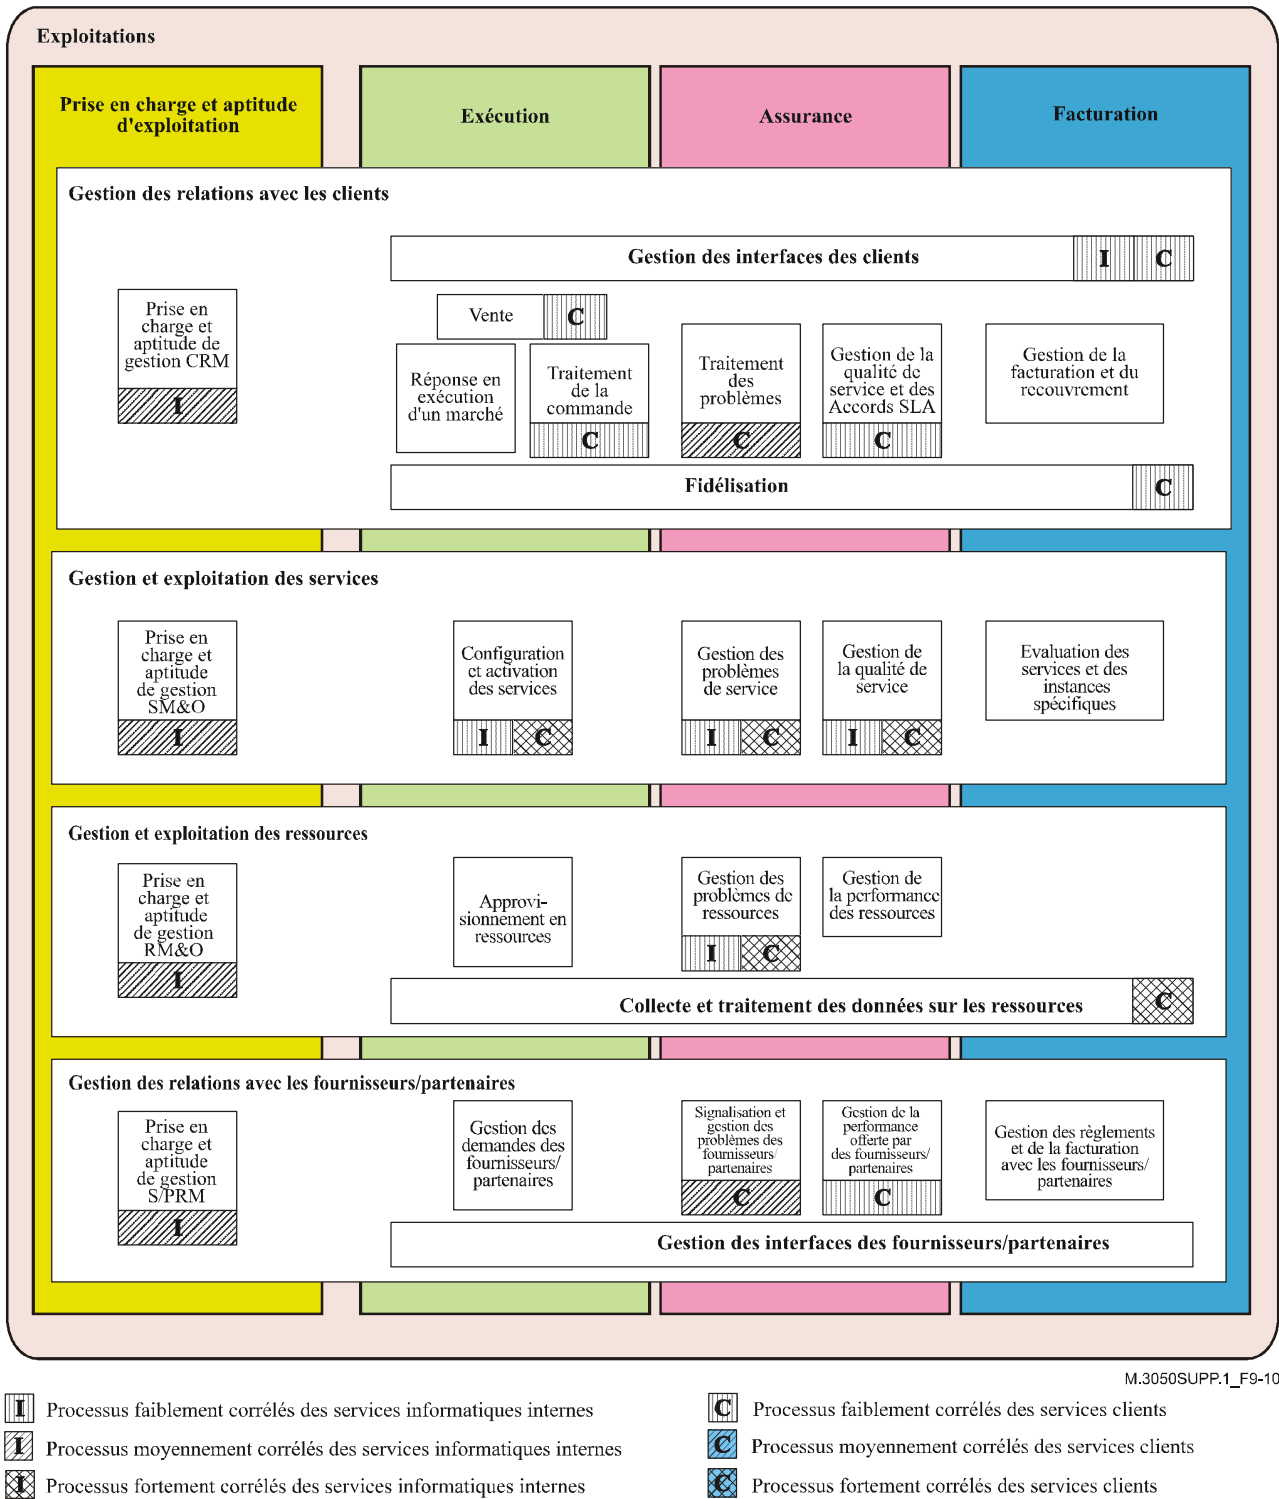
Exploitations

Prise en charge et aptitude d'exploitation

Exécution

Assurance

Facturation

Gestion des relations avec les clients

Gestion des interfaces des clients I C

Prise en charge et aptitude de gestion CRM I

Vente C

Réponse en exécution d'un marché

Traitement de la commande C

Traitement des problèmes C

Gestion de la qualité de service et des Accords SLA C

Gestion de la facturation et du recouvrement

Fidélisation C

Gestion et exploitation des services

Prise en charge et aptitude de gestion SM&O I

Configuration et activation des services I C

Gestion des problèmes de service I C

Gestion de la qualité de service I C

Evaluation des services et des instances spécifiques

Gestion et exploitation des ressources

Prise en charge et aptitude de gestion RM&O I

Approvisionnement en ressources

Gestion des problèmes de ressources I C

Gestion de la performance des ressources

Collecte et traitement des données sur les ressources C

Gestion des relations avec les fournisseurs/partenaires

Prise en charge et aptitude de gestion S/PRM I

Gestion des demandes des fournisseurs/ partenaires

Signalisation et gestion des problèmes des fournisseurs/ partenaires C

Gestion de la performance offerte par des fournisseurs/ partenaires C

Gestion des règlements et de la facturation avec les fournisseurs/ partenaires

Gestion des interfaces des fournisseurs/partenaires

M.3050SUPP.1_F9-10

I Processus faiblement corrélés des services informatiques internes

I Processus moyennement corrélés des services informatiques internes

I Processus fortement corrélés des services informatiques internes

C Processus faiblement corrélés des services clients

C Processus moyennement corrélés des services clients

C Processus fortement corrélés des services clients